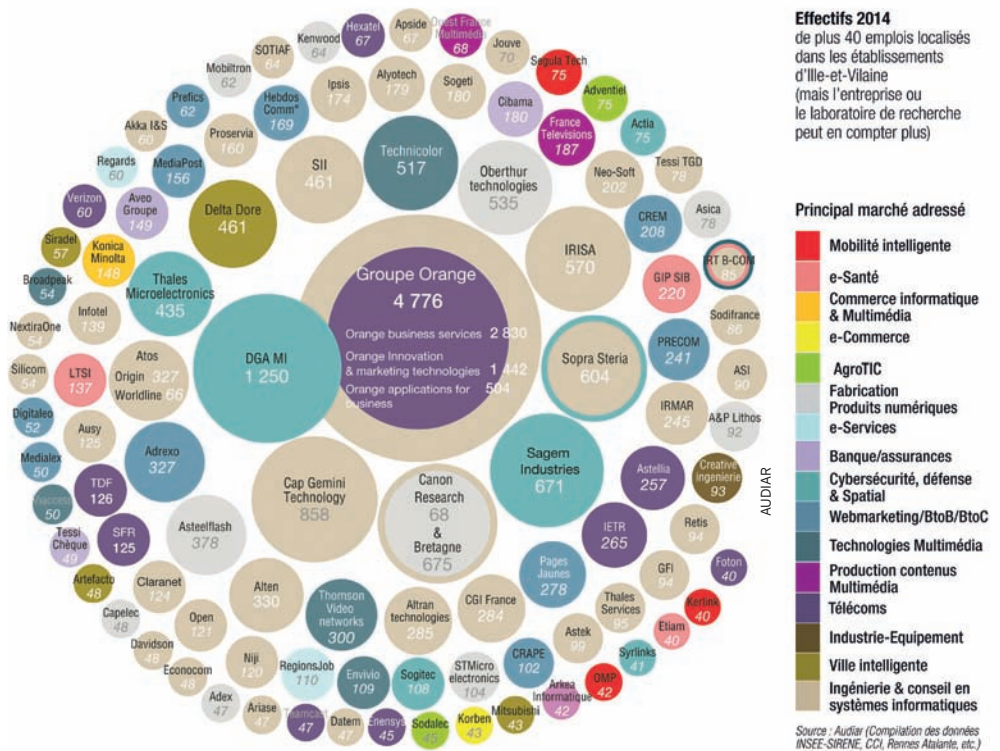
Effectifs 2014
de plus 40 emplois localisés dans les établissements d'Ille-et-Vilaine (mais l'entreprise ou le laboratoire de recherche peut en compter plus)

Principal marché adressé
Mobilité intelligente
e-Santé
Commerce informatique & Multimédia
e-Commerce
AgroTIC
Fabrication Produits numériques
e-Services
Banque/assurances
Cybersécurité, défense & Spatial
Webmarketing/BtoB/BtoC
Technologies Multimédia
Production contenus Multimédia
Télécoms
Industrie-Equipement
Ville intelligente
Ingénierie & conseil en systèmes informatiques

Source : Audiar (Compilation des données INSEE-SIRENE, CCI, Rennes Atalante, etc.)

AUDIAR

Groupe Orange
4 776
Orange business services 2 830
Orange Innovation & marketing technologies 1 442
Orange applications for business 504

DGA MI 1 250
Technicolor 517
Oberthur technologies 535
IRISA 570
Sopra Steria 604
Sagem Industries 671
Canon Research 68 & Bretagne 675
Cap Gemini Technology 858
Thales Microelectronics 435
Delta Dore 461
SII 461
Atos Origin 327 Worldline 66
Adrexo 327
Asteelflash 378
Alten 330
Thomson Video networks 300
Altran technologies 285
CGI France 284
Pages Jaunes 278
IETR 265
Astellia 257
IRMAR 245
PRECOM 241
GIP SIB 220
CREM 208
Neo-Soft 202
France Televisions 187
Cibama 180
Sogeti 180
Alyotech 179
Ipsis 174
Hebdos Comm* 169
Proserva 160
MediaPost 156
Aveo Groupe 149
Konica Minolta 148
Infotel 139
LTSI 137
TDF 126
SFR 125
Ausy 125
Claranet 124
Open 121
Niji 120
RegionsJob 110
Envivio 109
Sogitec 108
STMicro electronics 104
CRAPE 102
Astek 99
Retis 94
GFI 94
Creative ingenierie 93
A&P Lithos 92
ASI 90
Sodifrance 86
RT B-COM 85
Thales Services 85
Asica 78
Tessi TGD 78
Actia 75
Adventiel 75
Segula Tech 75
Jouve 70
Ouest France Multimédia 68
Apside 67
Hexatel 67
Kenwood 64
SOTIAF 64
Mobiltron 62
Prefics 62
Akka I&S 60
Regards 60
Verizon 60
Siradel 57
Broadpeak 54
NextiraOne 54
Silicom 54
Digitaleo 52
Medialex 50
Diaccess 50
Tessi Chèque 49
Artefacto 48
Capelec 48
Davidson 48
Econocom 48
Adex 47
Ariase 47
Teamcast 47
Datem 47
Enensys 45
Sodalec 45
Korben 43
Mitsubishi 43
Arkea Informatique 42
OMP 42
Syrlinks 41
Etiam 40
Kerlink 40
Foton 40